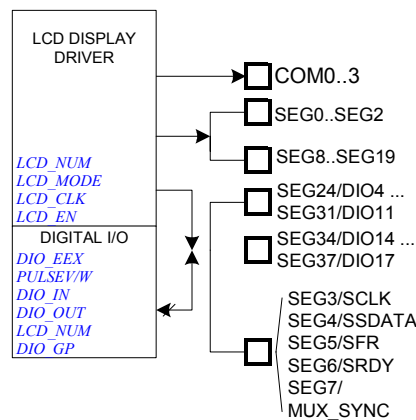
LCD DISPLAY DRIVER

LCD_NUM
LCD_MODE
LCD_CLK
LCD_EN

DIGITAL I/O

DIO_EEX
PULSEV/W
DIO_IN
DIO_OUT
LCD_NUM
DIO_GP

COM0..3

SEG0..SEG2

SEG8..SEG19

SEG24/DIO4 ...
SEG31/DIO11

SEG34/DIO14 ...
SEG37/DIO17

SEG3/SCLK
SEG4/SSDATA
SEG5/SFR
SEG6/SRDY
SEG7/
MUX_SYNC